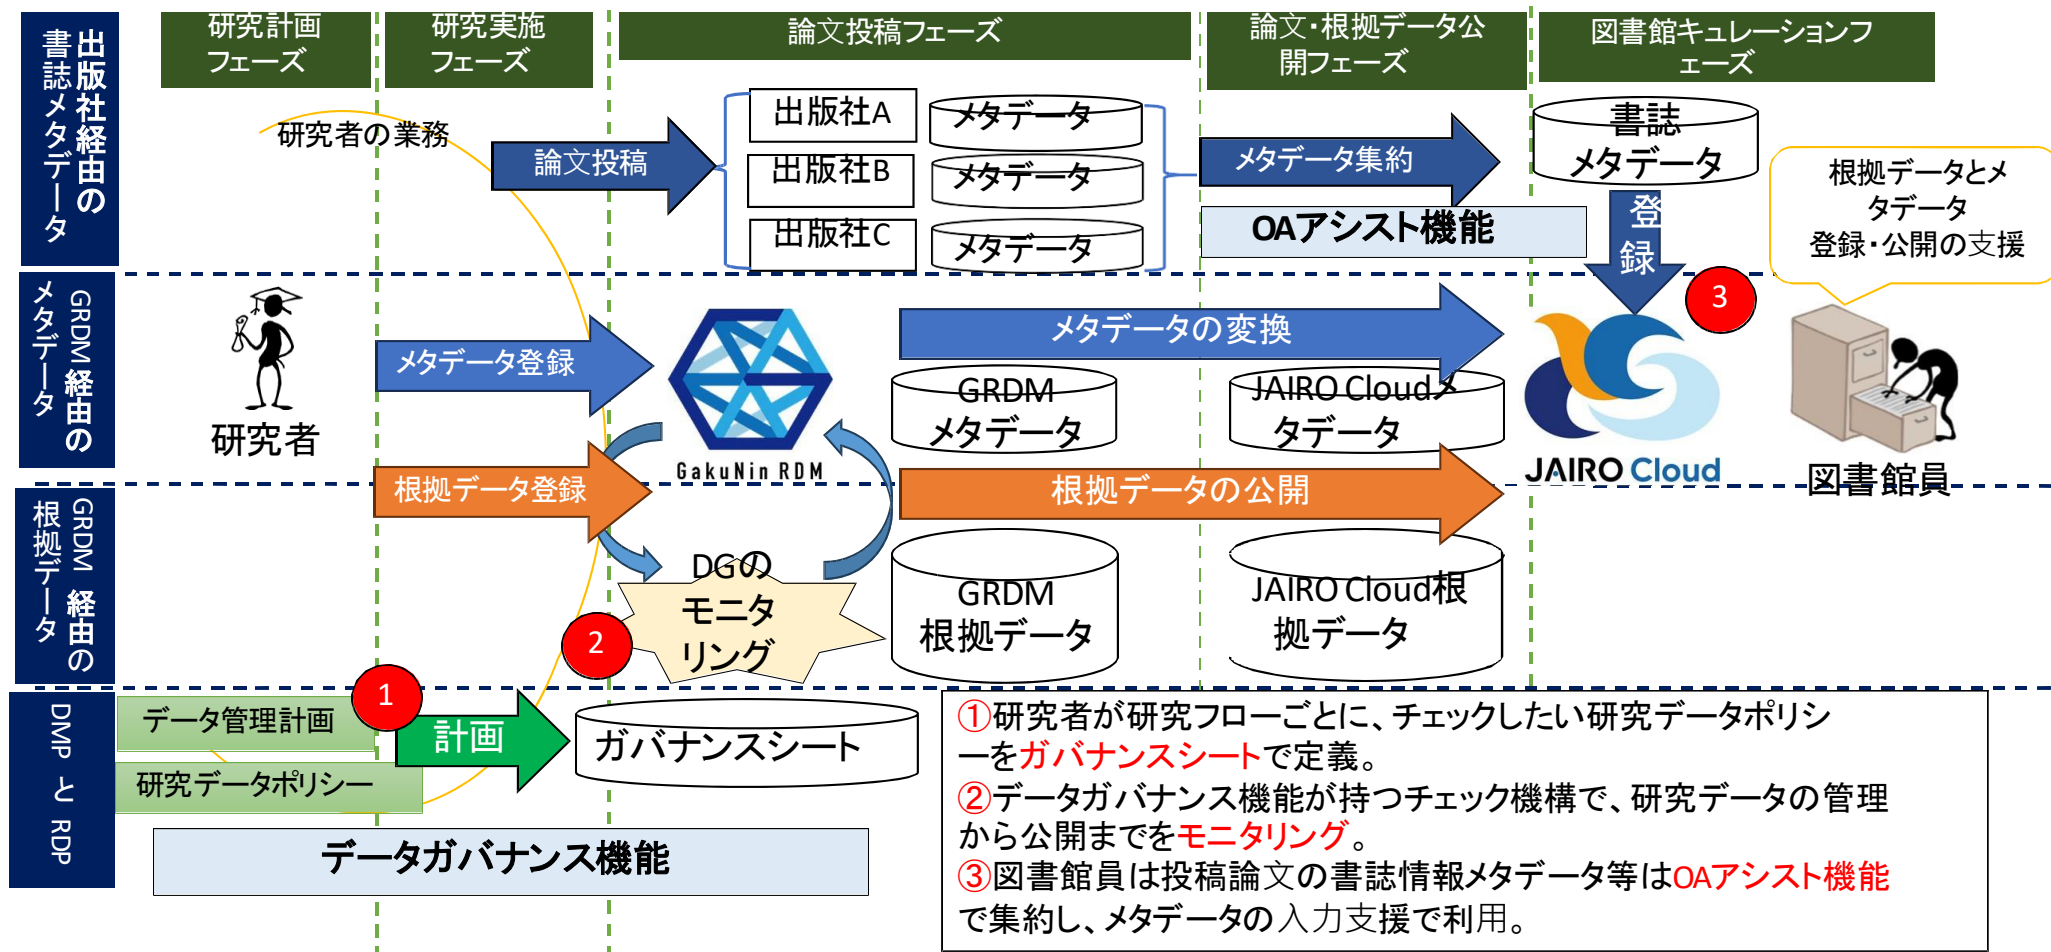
出版社経由の書誌メタデータ

研究計画フェーズ

研究実施フェーズ

論文投稿フェーズ

論文･根拠データ公開フェーズ

図書館キュレーションフェーズ

研究者の業務

論文投稿

出版社A
メタデータ
出版社B
メタデータ
出版社C
メタデータ

メタデータ集約

OAアシスト機能

書誌メタデータ

登録

根拠データとメタデータ登録･公開の支援

GRDM経由のメタデータ

研究者

メタデータ登録

GakuNin RDM

メタデータの変換

GRDMメタデータ

JAIRO Cloudメタデータ

3

JAIRO Cloud

図書館員

GRDM 経由の根拠データ

根拠データ登録

根拠データの公開

DGのモニタリング

2

GRDM根拠データ

JAIRO Cloud根拠データ

DMP と RDP

データ管理計画

1

計画

ガバナンスシート

研究データポリシー

データガバナンス機能

①研究者が研究フローごとに、チェックしたい研究データポリシーをガバナンスシートで定義。
②データガバナンス機能が持つチェック機構で、研究データの管理から公開までをモニタリング。
③図書館員は投稿論文の書誌情報メタデータ等はOAアシスト機能で集約し、メタデータの入力支援で利用。